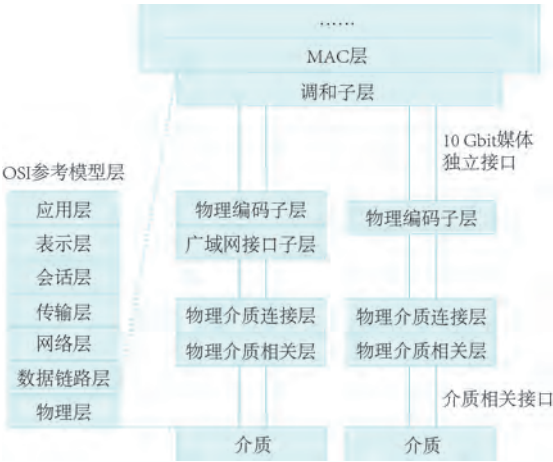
......
MAC层
调和子层
10 Gbit媒体独立接口
OSI参考模型层
应用层
表示层
会话层
传输层
网络层
数据链路层
物理层
物理编码子层
广域网接口子层
物理编码子层
物理介质连接层
物理介质相关层
物理介质连接层
物理介质相关层
介质相关接口
介质
介质